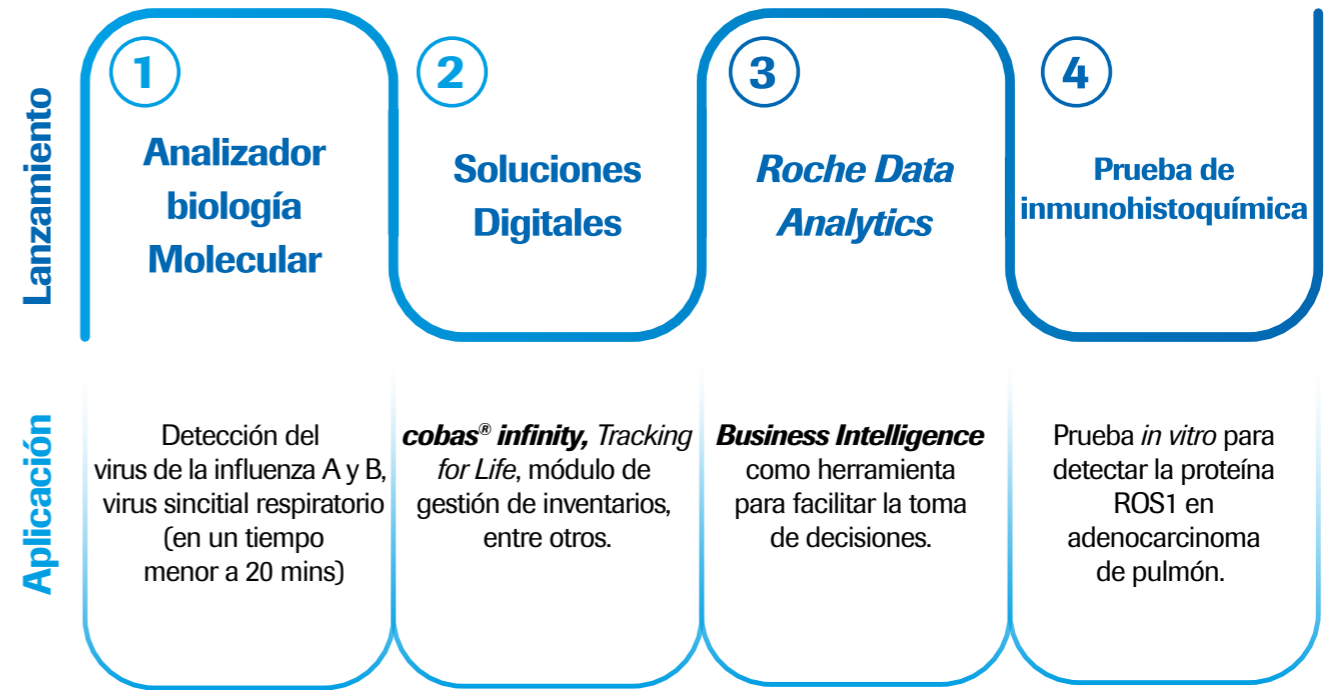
Lanzamiento

Aplicación

1
Analizador biología Molecular

Detección del virus de la influenza A y B, virus sincitial respiratorio (en un tiempo menor a 20 mins)

2
Soluciones Digitales

cobas® infinity, Tracking for Life, módulo de gestión de inventarios, entre otros.

3
Roche Data Analytics

Business Intelligence como herramienta para facilitar la toma de decisiones.

4
Prueba de inmunohistoquímica

Prueba in vitro para detectar la proteína ROS1 en adenocarcinoma de pulmón.